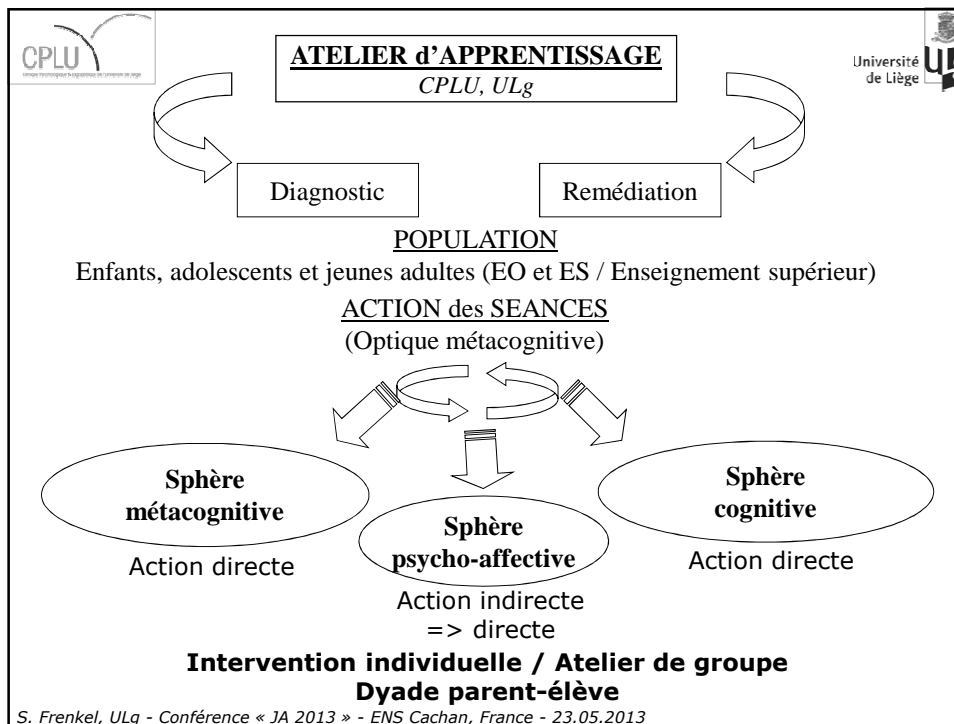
CPLU

ATELIER d'APPRENTISSAGE
CPLU, ULg

Université de Liège

Diagnostic

Remédiation

POPULATION
Enfants, adolescents et jeunes adultes (EO et ES / Enseignement supérieur)

ACTION des SEANCES
(Optique métacognitive)

Sphère métacognitive
Action directe

Sphère psycho-affective
Action indirecte => directe

Sphère cognitive
Action directe

Intervention individuelle / Atelier de groupe
Dyade parent-élève

S. Frenkel, ULg - Conférence « JA 2013 » - ENS Cachan, France - 23.05.2013